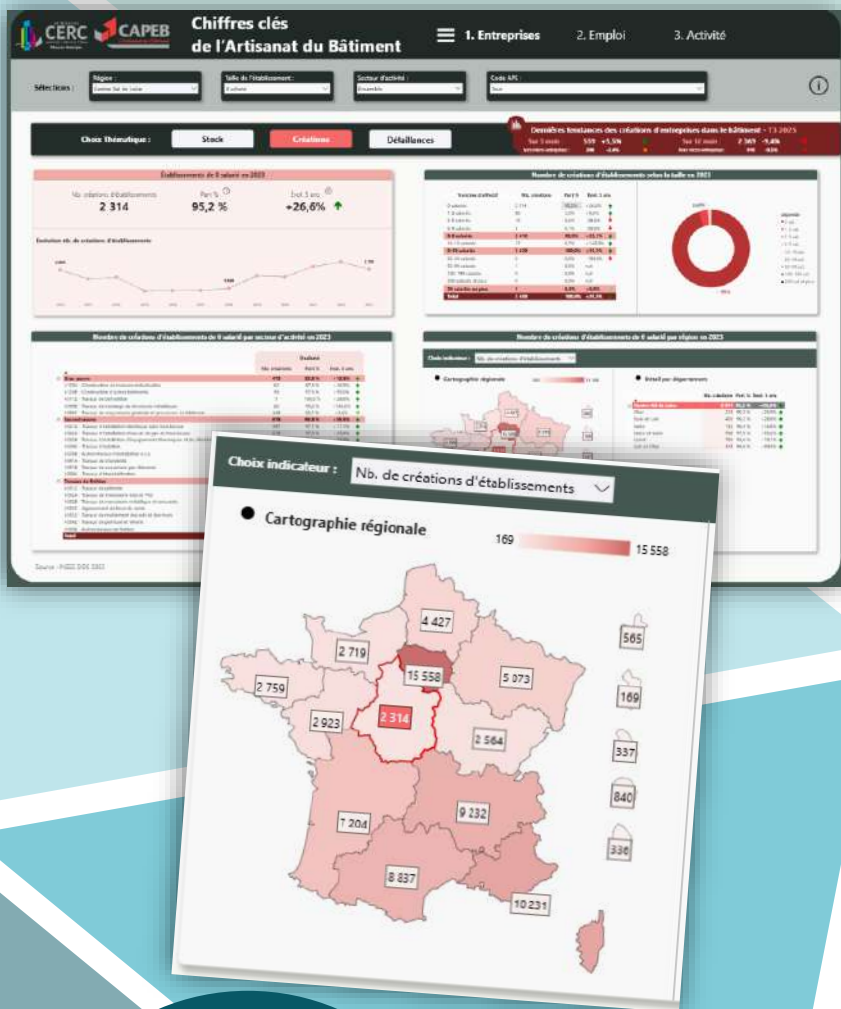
CERC CAPEB

Chiffres clés de l'Artisanat du Bâtiment

1. Entreprises 2. Emploi 3. Activité

Sélections : Région : Centre-Val de Loire Taille de l'établissement : 0 salarié Secteur d'activité : Ensemble Code APE : Tous

Choix Thématique : Stock Créations Défaillances

Dernières tendances des créations d'entreprises dans le bâtiment - T3 2023

Établissements de 0 salarié en 2023

Nb. créations d'établissements 2 314

Part % 95,2 %

Evol. 3 ans +26,6%

Evolution nb. de création d'établissements

Nombre de créations d'établissements selon la taille en 2023

Nombre de créations d'établissements de 0 salarié par secteur d'activité en 2023

Nombre de créations d'établissements de 0 salarié par région en 2023

Choix indicateur : Nb. de créations d'établissements

Cartographie régionale

169 15 558

4 427
2 719
15 558
5 073
2 759
2 923
2 314
2 564
7 204
9 232
8 837
10 231
565
169
337
840
336

Détail par département

Source : INSEE DIDE 2023